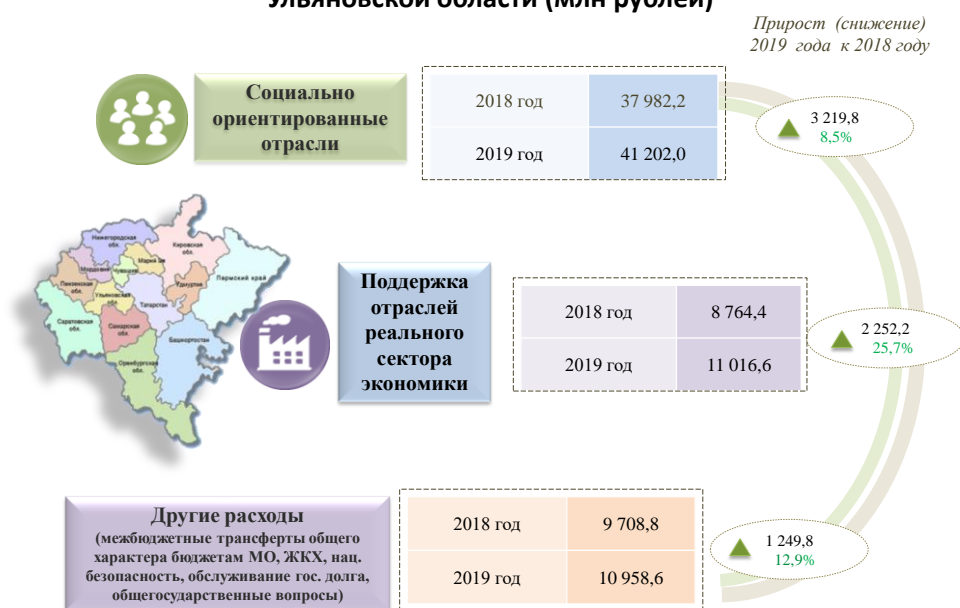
Ульяновской области (млн рублей)

Прирост (снижение) 2019 года к 2018 году

Социально ориентированные отрасли

| 2018 год | 37 982,2 |
|---|---|
| 2019 год | 41 202,0 |

3 219,8
8,5%

Нижегородская обл.
Кировская обл.
Мордовия
Чувашия
Марий Эл
Пензенская обл.
Ульяновская обл.
Удмуртия
Пермский край
Татарстан
Саратовская обл.
Самарская обл.
Башкортостан
Оренбургская обл.

Поддержка отраслей реального сектора экономики

| 2018 год | 8 764,4 |
|---|---|
| 2019 год | 11 016,6 |

2 252,2
25,7%

Другие расходы
(межбюджетные трансферты общего характера бюджетам МО, ЖКХ, нац. безопасность, обслуживание гос. долга, общегосударственные вопросы)

| 2018 год | 9 708,8 |
|---|---|
| 2019 год | 10 958,6 |

1 249,8
12,9%